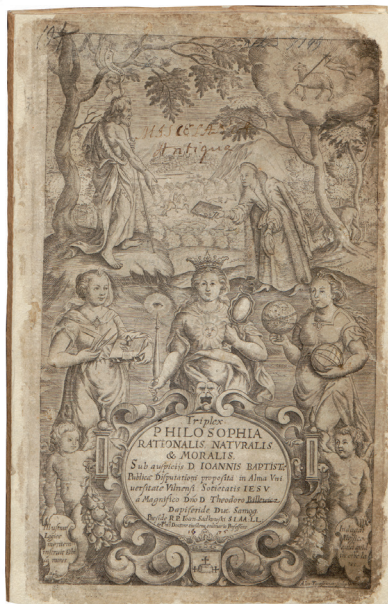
Triplex PHILOSOPHIA RATIONALIS, NATVRALIS & MORALIS. Sub auspicijs D. IOANNIS BAPTISTÆ Publicæ Disputationi proposita in Alma Vniuersitate Vilnensi Societatis IESV a Magnifico Dño D. Theodoro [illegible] Defendente Dño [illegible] Præside R.P. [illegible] S.I. A.A. LL. et Phil. Doctore eiusdem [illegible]

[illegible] Antiqua

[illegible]

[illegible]